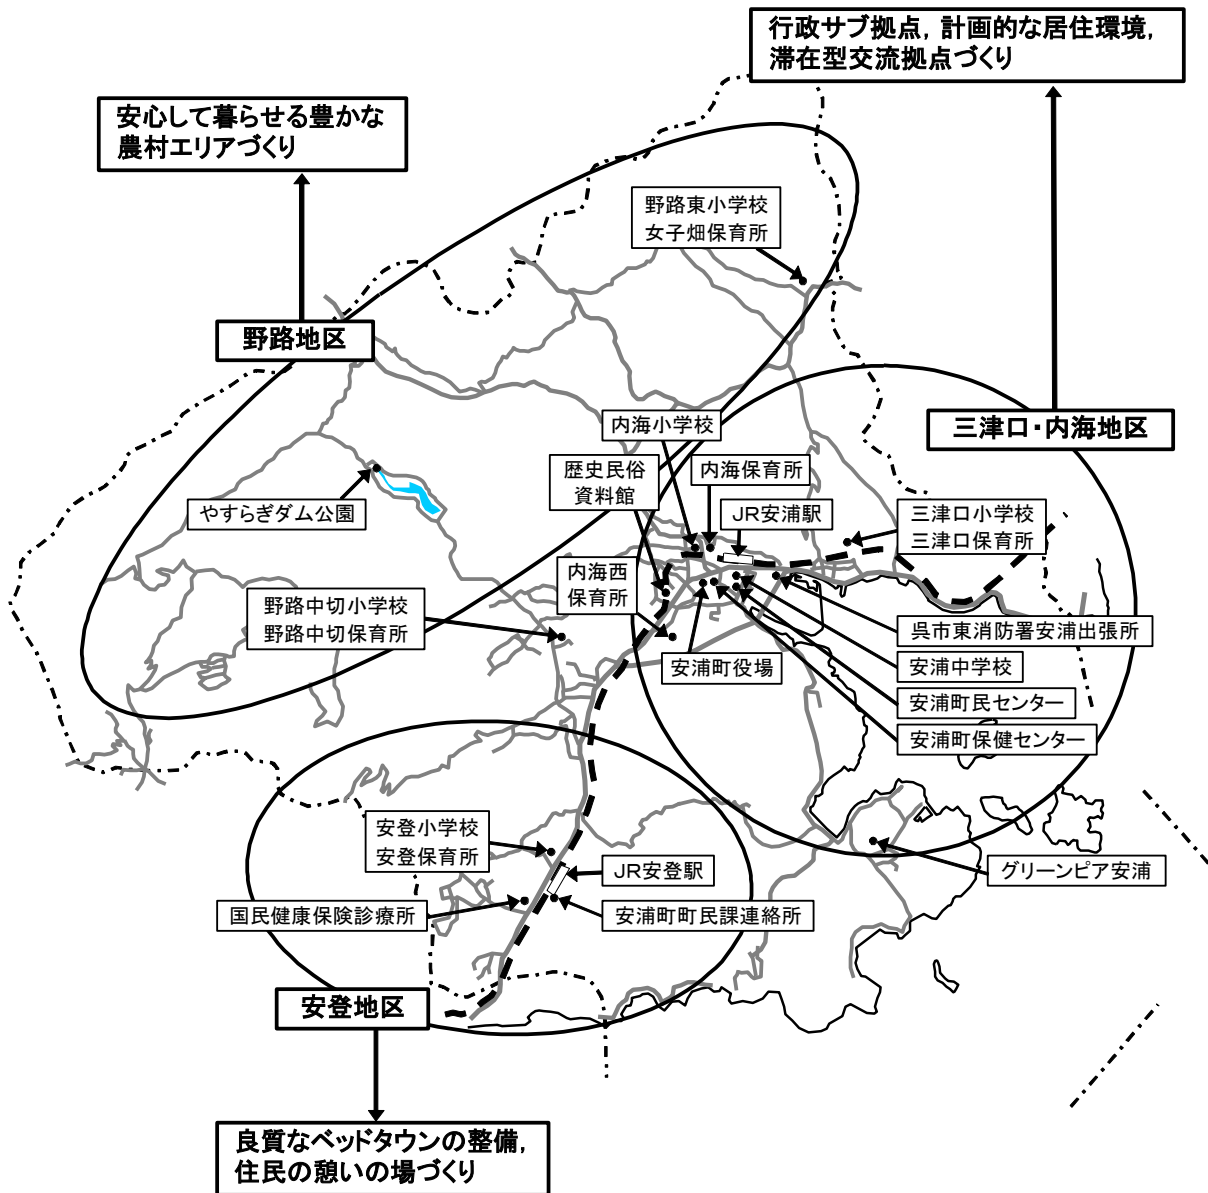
行政サブ拠点，計画的な居住環境，滞在型交流拠点づくり

安心して暮らせる豊かな農村エリアづくり

野路東小学校
女子畑保育所

野路地区

内海小学校

三津口・内海地区

歴史民俗資料館

内海保育所

JR安浦駅

やすらぎダム公園

三津口小学校
三津口保育所

内海西保育所

野路中切小学校
野路中切保育所

呉市東消防署安浦出張所

安浦町役場

安浦中学校

安浦町民センター

安浦町保健センター

安登小学校
安登保育所

JR安登駅

グリーンピア安浦

国民健康保険診療所

安浦町町民課連絡所

安登地区

良質なベッドタウンの整備，住民の憩いの場づくり